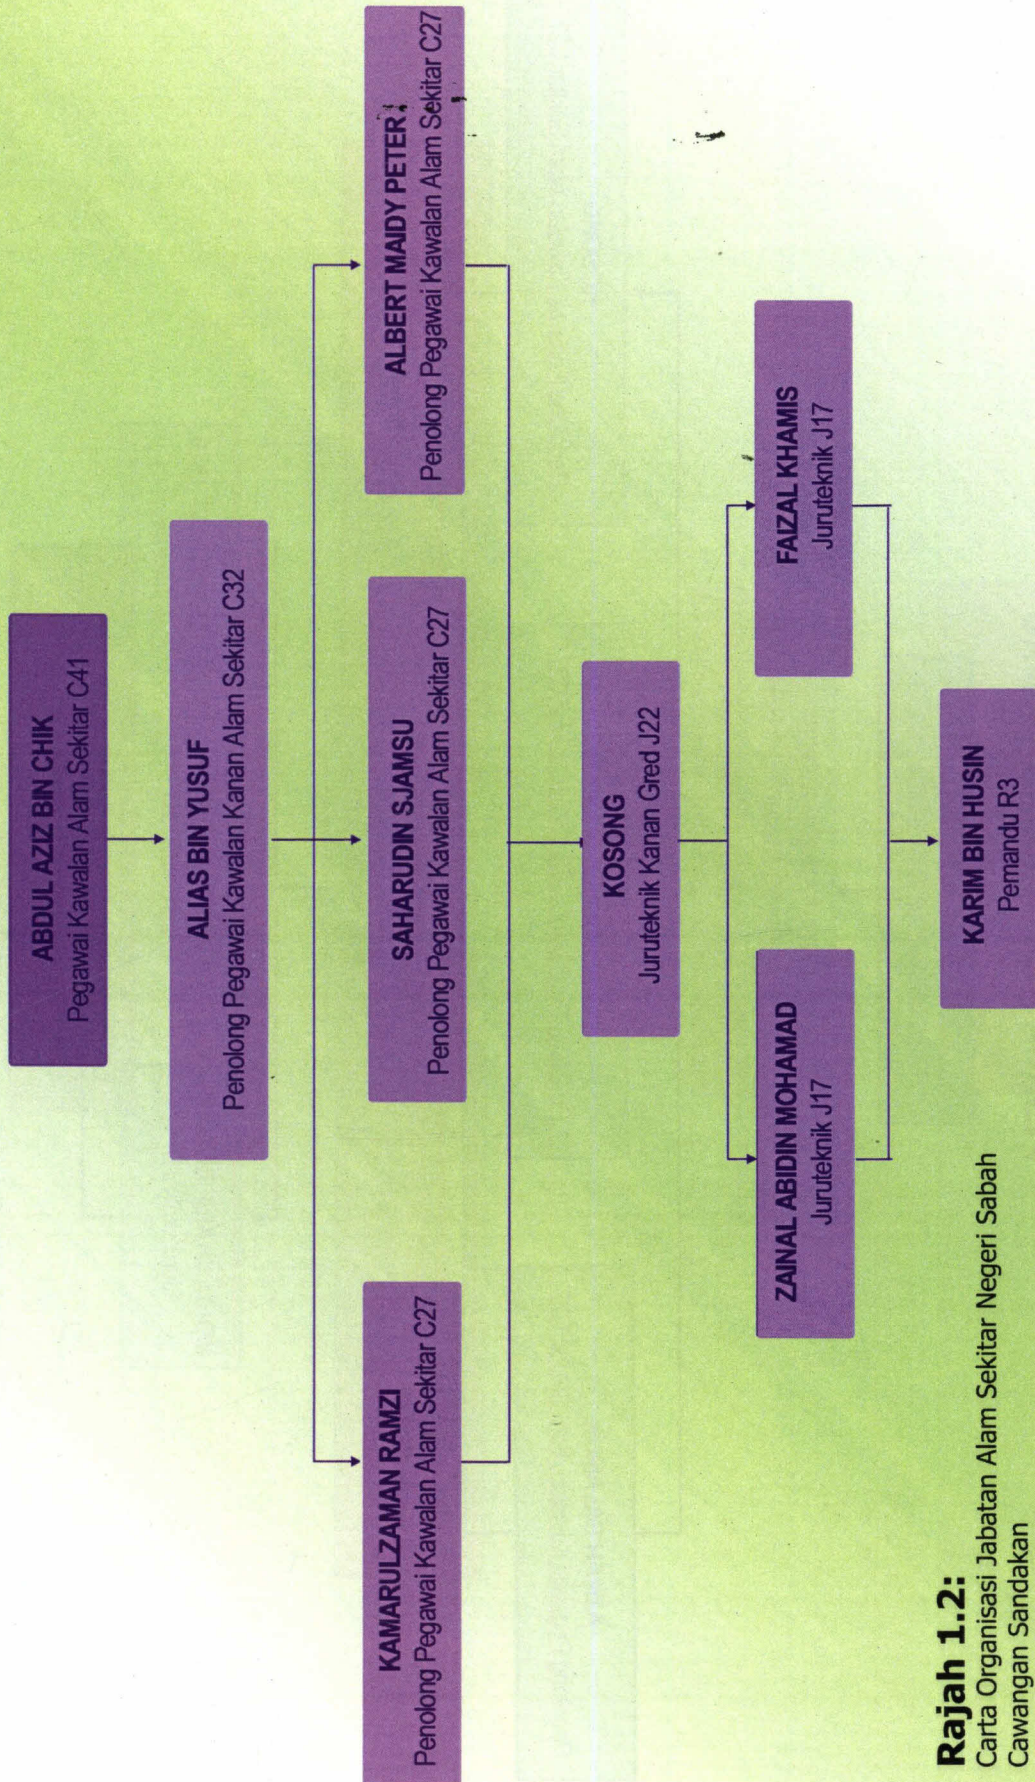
ABDUL AZIZ BIN CHIK
Pegawai Kawalan Alam Sekitar C41

ALIAS BIN YUSUF
Penolong Pegawai Kawalan Kanan Alam Sekitar C32

KAMARULZAMAN RAMZI
Penolong Pegawai Kawalan Alam Sekitar C27

SAHARUDIN SJAMSU
Penolong Pegawai Kawalan Alam Sekitar C27

ALBERT MAIDY PETER
Penolong Pegawai Kawalan Alam Sekitar C27

KOSONG
Juruteknik Kanan Gred J22

ZAINAL ABIDIN MOHAMAD
Juruteknik J17

FAIZAL KHAMIS
Juruteknik J17

KARIM BIN HUSIN
Pemandu R3

Rajah 1.2:
Carta Organisasi Jabatan Alam Sekitar Negeri Sabah Cawangan Sandakan